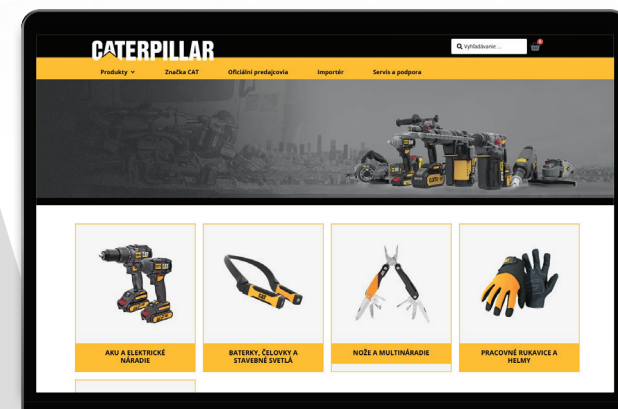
CATERPILLAR

Vyhľadávanie ...

0

Produkty Značka CAT Oficiálni predajcovia Importér Servis a podpora

AKU A ELEKTRICKÉ NÁRADIE

BATERKY, ČELOVKY A STAVEBNÉ SVETLÁ

NOŽE A MULTINÁRADIE

PRACOVNÉ RUKAVICE A HELMY